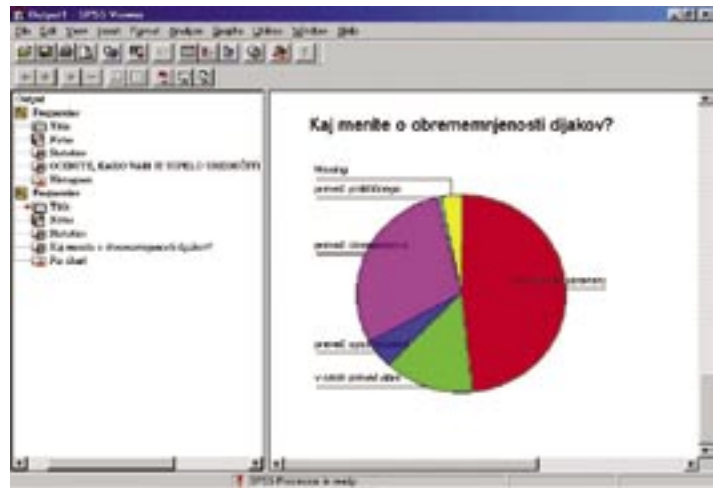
Output1 - SPSS Viewer

File Edit View Insert Format Analyze Graphs Utilities Window Help

Output
Frequencies
Title
Notes
Statistics
OCENITE, KAKO NAM JE USPELO URESNIČITI
Histogram
Frequencies
Title
Notes
Statistics
Kaj menite o obremenjenosti dijakov?
Pie chart

Kaj menite o obremenjenosti dijakov?

Missing
premalo obremenjeni
preveč obremenjeni
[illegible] obremenjeni
premalo opravljenega
v zadnji prevelik obseg

SPSS Processor is ready